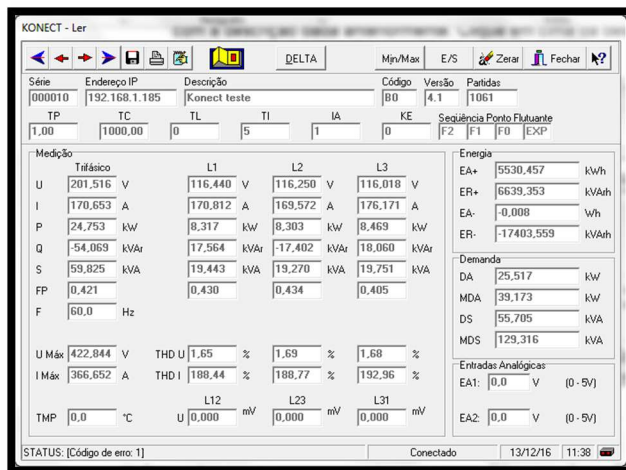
KONECT - Ler

DELTA | Min/Max | E/S | Zerar | Fechar

Série: 000010
Endereço IP: 192.168.1.185
Descrição: Konect teste
Código: 80
Versão: 4.1
Partidas: 1061

TP: 1,00
TC: 1000,00
TL: 0
TI: 5
IA: 1
KE: 0
Seqüência Ponto Flutuante: F2 F1 F0 EXP

Medição

| | Trifásico | | L1 | | L2 | | L3 | |
|---|---|---|---|---|---|---|---|---|
| U | 201,516 | V | 116,440 | V | 116,250 | V | 116,018 | V |
| I | 170,653 | A | 170,812 | A | 169,572 | A | 176,171 | A |
| P | 24,753 | kW | 8,317 | kW | 8,303 | kW | 8,469 | kW |
| Q | -54,069 | kVAr | 17,564 | kVAr | -17,402 | kVAr | 18,060 | kVAr |
| S | 59,825 | kVA | 19,443 | kVA | 19,270 | kVA | 19,751 | kVA |
| FP | 0,421 | | 0,430 | | 0,434 | | 0,405 | |
| F | 60,0 | Hz | | | | | | |

U Máx 422,844 V   THD U 1,65 %   1,69 %   1,68 %
I Máx 366,652 A   THD I 188,44 %   188,77 %   192,96 %

L12 L23 L31
TMP 0,0 °C   U 0,000 mV   0,000 mV   0,000 mV

Energia
EA+ 5530,457 kWh
ER+ 6639,353 kVArh
EA- -0,008 Wh
ER- -17403,559 kVArh

Demanda
DA 25,517 kW
MDA 39,173 kW
DS 55,705 kVA
MDS 129,316 kVA

Entradas Analógicas
EA1: 0,0 V (0 - 5V)
EA2: 0,0 V (0 - 5V)

STATUS: [Código de erro: 1]   Conectado   13/12/16   11:38